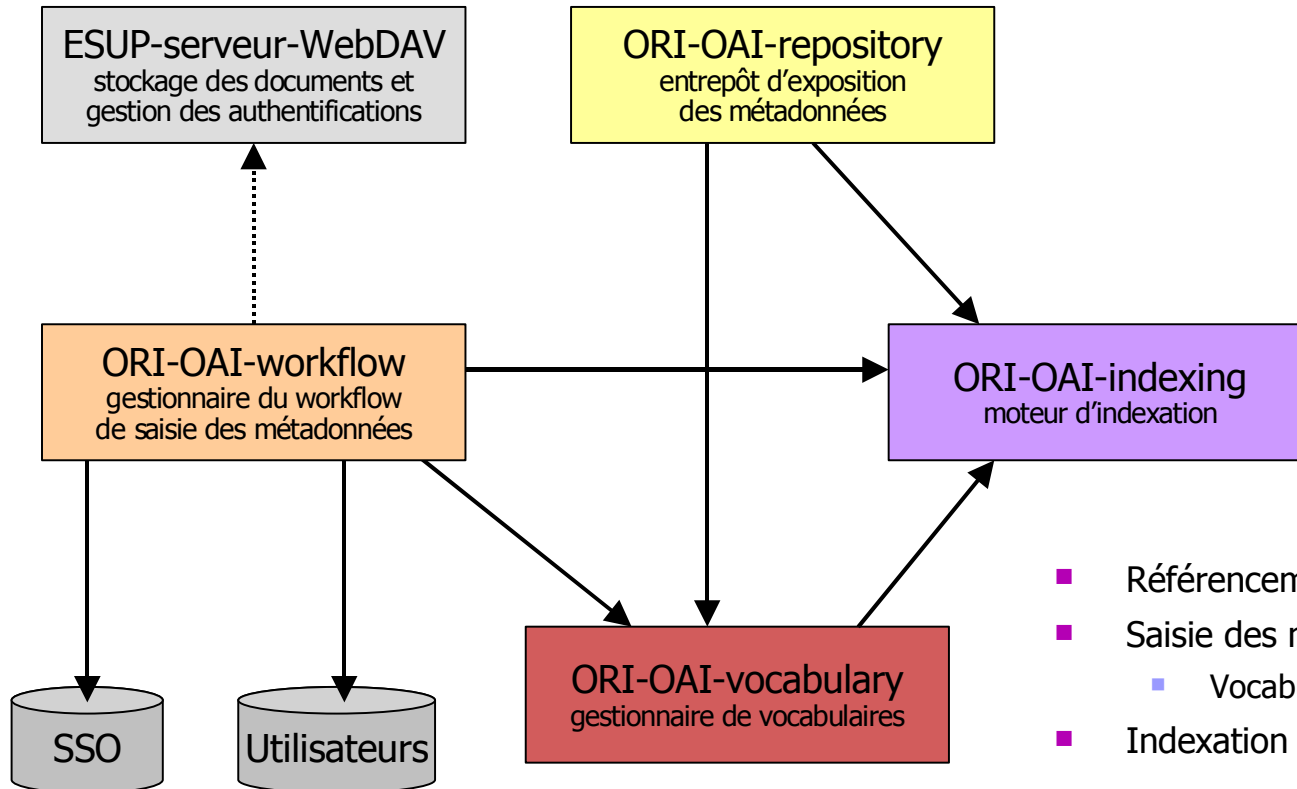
ESUP-serveur-WebDAV
stockage des documents et gestion des authentifications

ORI-OAI-repository
entrepôt d'exposition des métadonnées

ORI-OAI-workflow
gestionnaire du workflow de saisie des métadonnées

ORI-OAI-indexing
moteur d'indexation

ORI-OAI-vocabulary
gestionnaire de vocabulaires

SSO

Utilisateurs

- Référencem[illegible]
- Saisie des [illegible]
  - Vocab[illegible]
- Indexation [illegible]